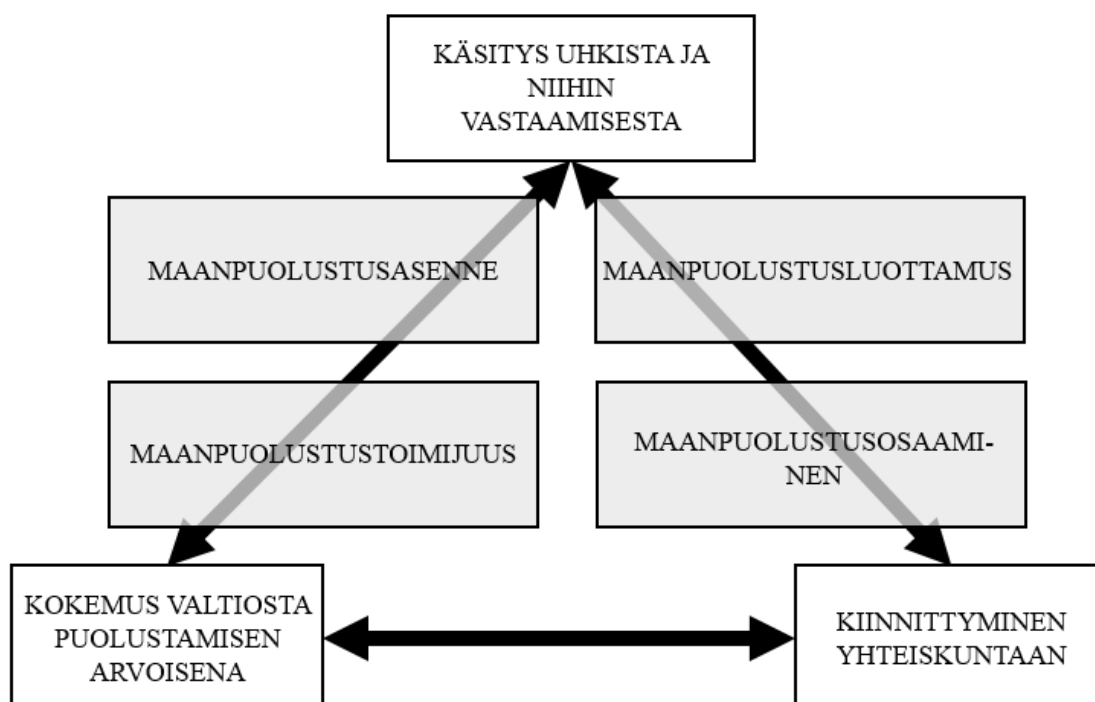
KÄSITYS UHKISTA JA NIIHIN VASTAAMISESTA

MAANPUOLUSTUSASENNE

MAANPUOLUSTUSLUOTTAMUS

MAANPUOLUSTUSTOIMIJUUS

MAANPUOLUSTUSOSAAMINEN

KOKEMUS VALTIOSTA PUOLUSTAMISEN ARVOISENA

KIINNITTYMINEN YHTEISKUNTAAN